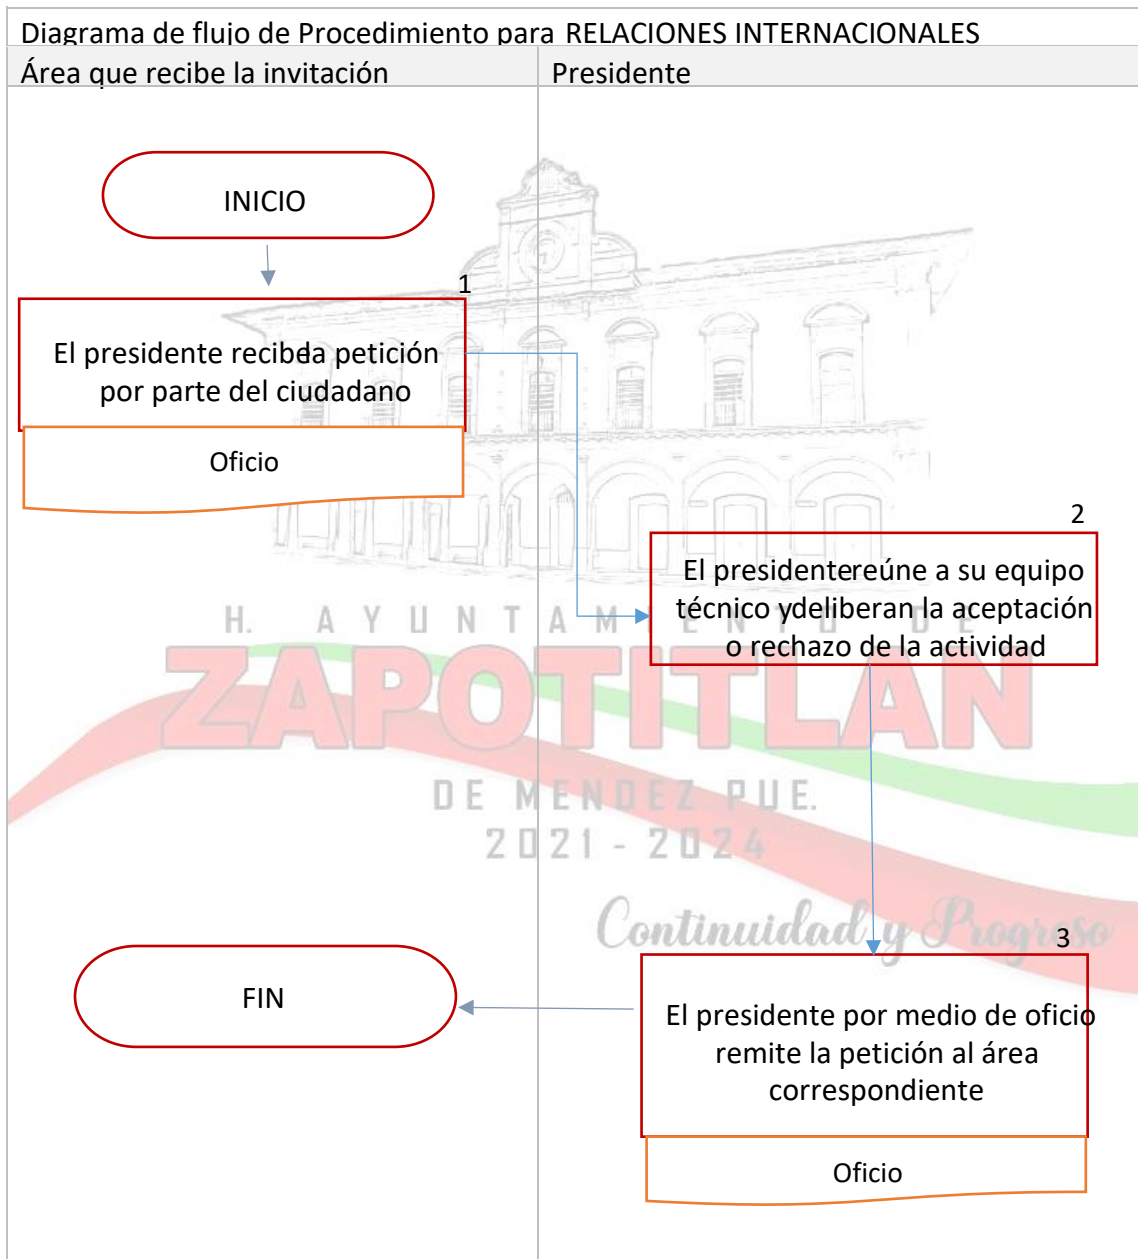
Diagrama de flujo de Procedimiento para RELACIONES INTERNACIONALES

| Área que recibe la invitación | Presidente |
|---|---|

INICIO

1

El presidente recibda petición por parte del ciudadano

Oficio

2

El presidentereúne a su equipo técnico ydeliberan la aceptación o rechazo de la actividad

H. AYUNTAMIENTO DE ZAPOTITLAN DE MENDEZ PUE. 2021 - 2024 Continuidad y Progreso

3

FIN

El presidente por medio de oficio remite la petición al área correspondiente

Oficio